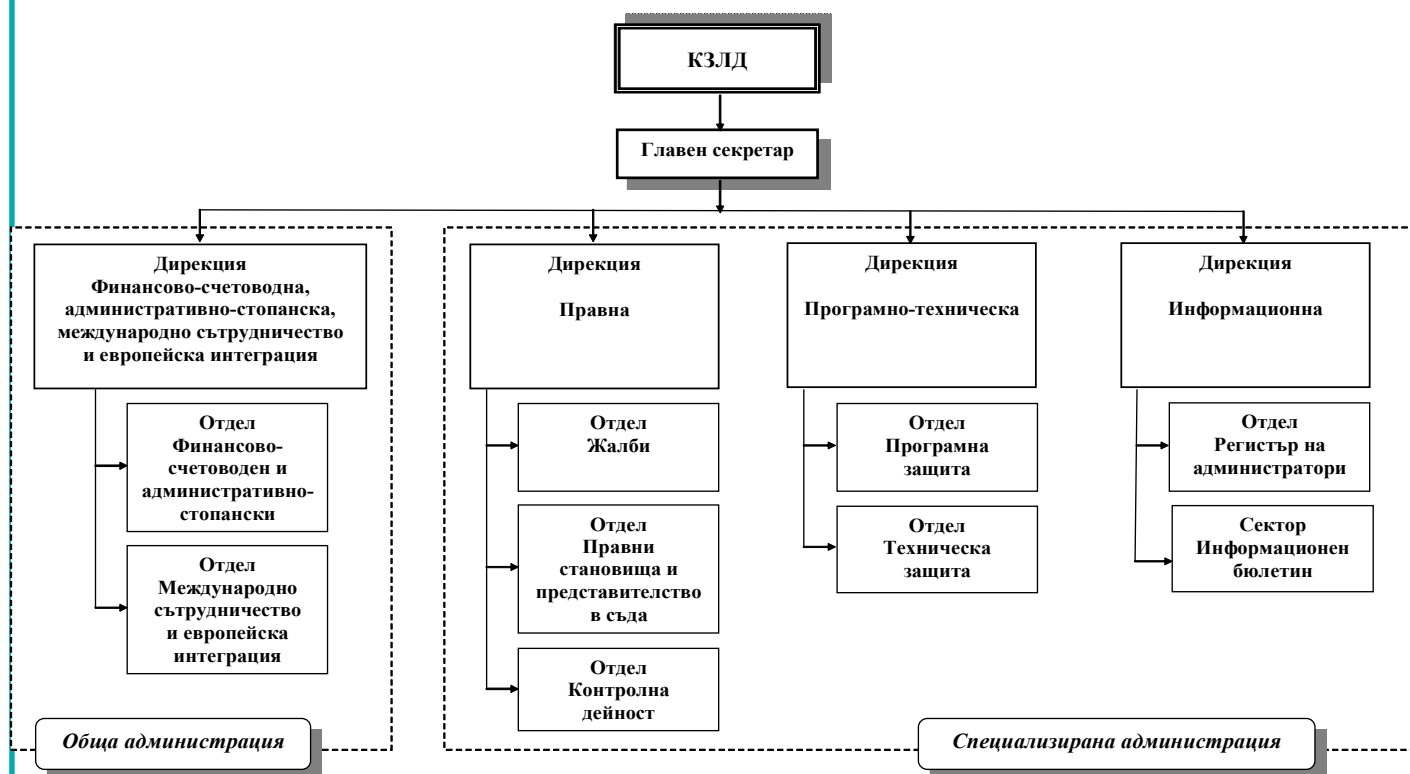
КЗЛД

Главен секретар

Дирекция
Финансово-счетоводна, административно-стопанска, международно сътрудничество и европейска интеграция

Отдел
Финансово-счетоводен и административно-стопански

Отдел
Международно сътрудничество и европейска интеграция

Обща администрация

Дирекция
Правна

Отдел
Жалби

Отдел
Правни становища и представителство в съда

Отдел
Контролна дейност

Дирекция
Програмно-техническа

Отдел
Програмна защита

Отдел
Техническа защита

Дирекция
Информационна

Отдел
Регистър на администратори

Сектор
Информационен бюлетин

Специализирана администрация